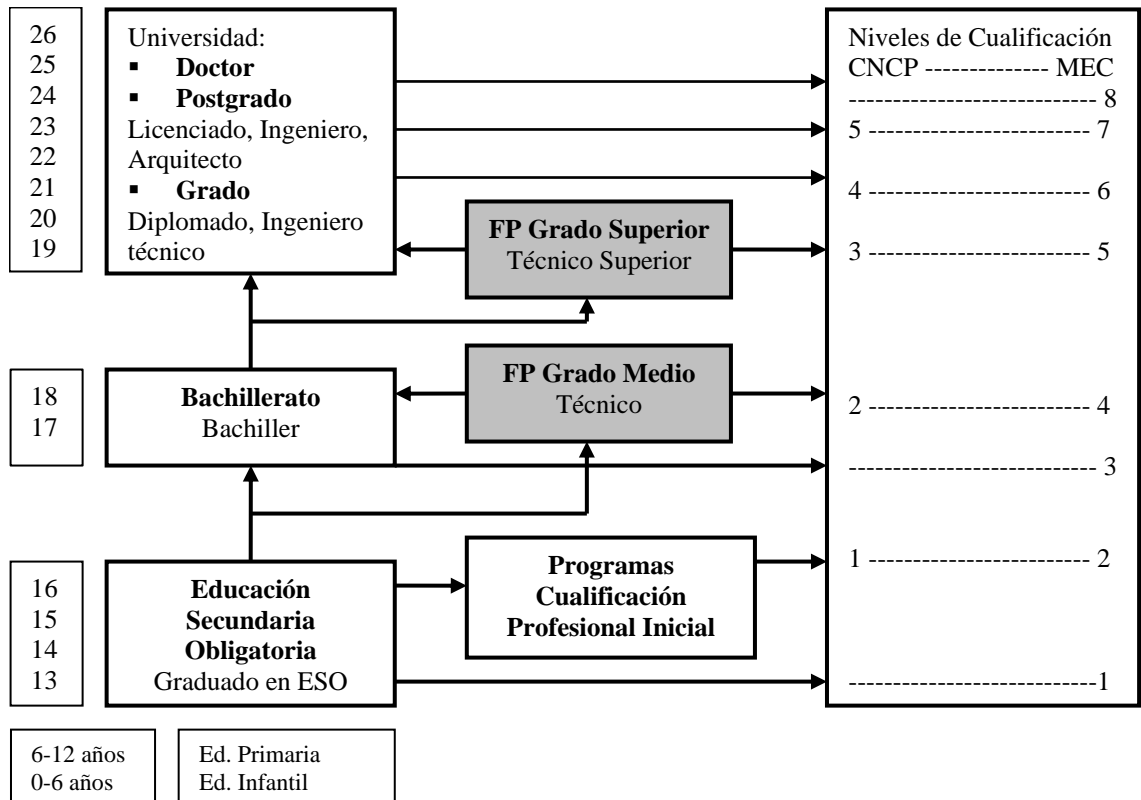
26
25
24
23
22
21
20
19

Universidad:
▪ **Doctor**
▪ **Postgrado**
Licenciado, Ingeniero, Arquitecto
▪ **Grado**
Diplomado, Ingeniero técnico

**FP Grado Superior**
Técnico Superior

18
17

**Bachillerato**
Bachiller

**FP Grado Medio**
Técnico

16
15
14
13

**Educación Secundaria Obligatoria**
Graduado en ESO

**Programas Cualificación Profesional Inicial**

Niveles de Cualificación
CNCP -------------- MEC
---------------------------- 8
5 ------------------------ 7
4 ------------------------ 6
3 ------------------------ 5
2 ------------------------ 4
---------------------------- 3
1 ------------------------ 2
---------------------------1

6-12 años
0-6 años

Ed. Primaria
Ed. Infantil